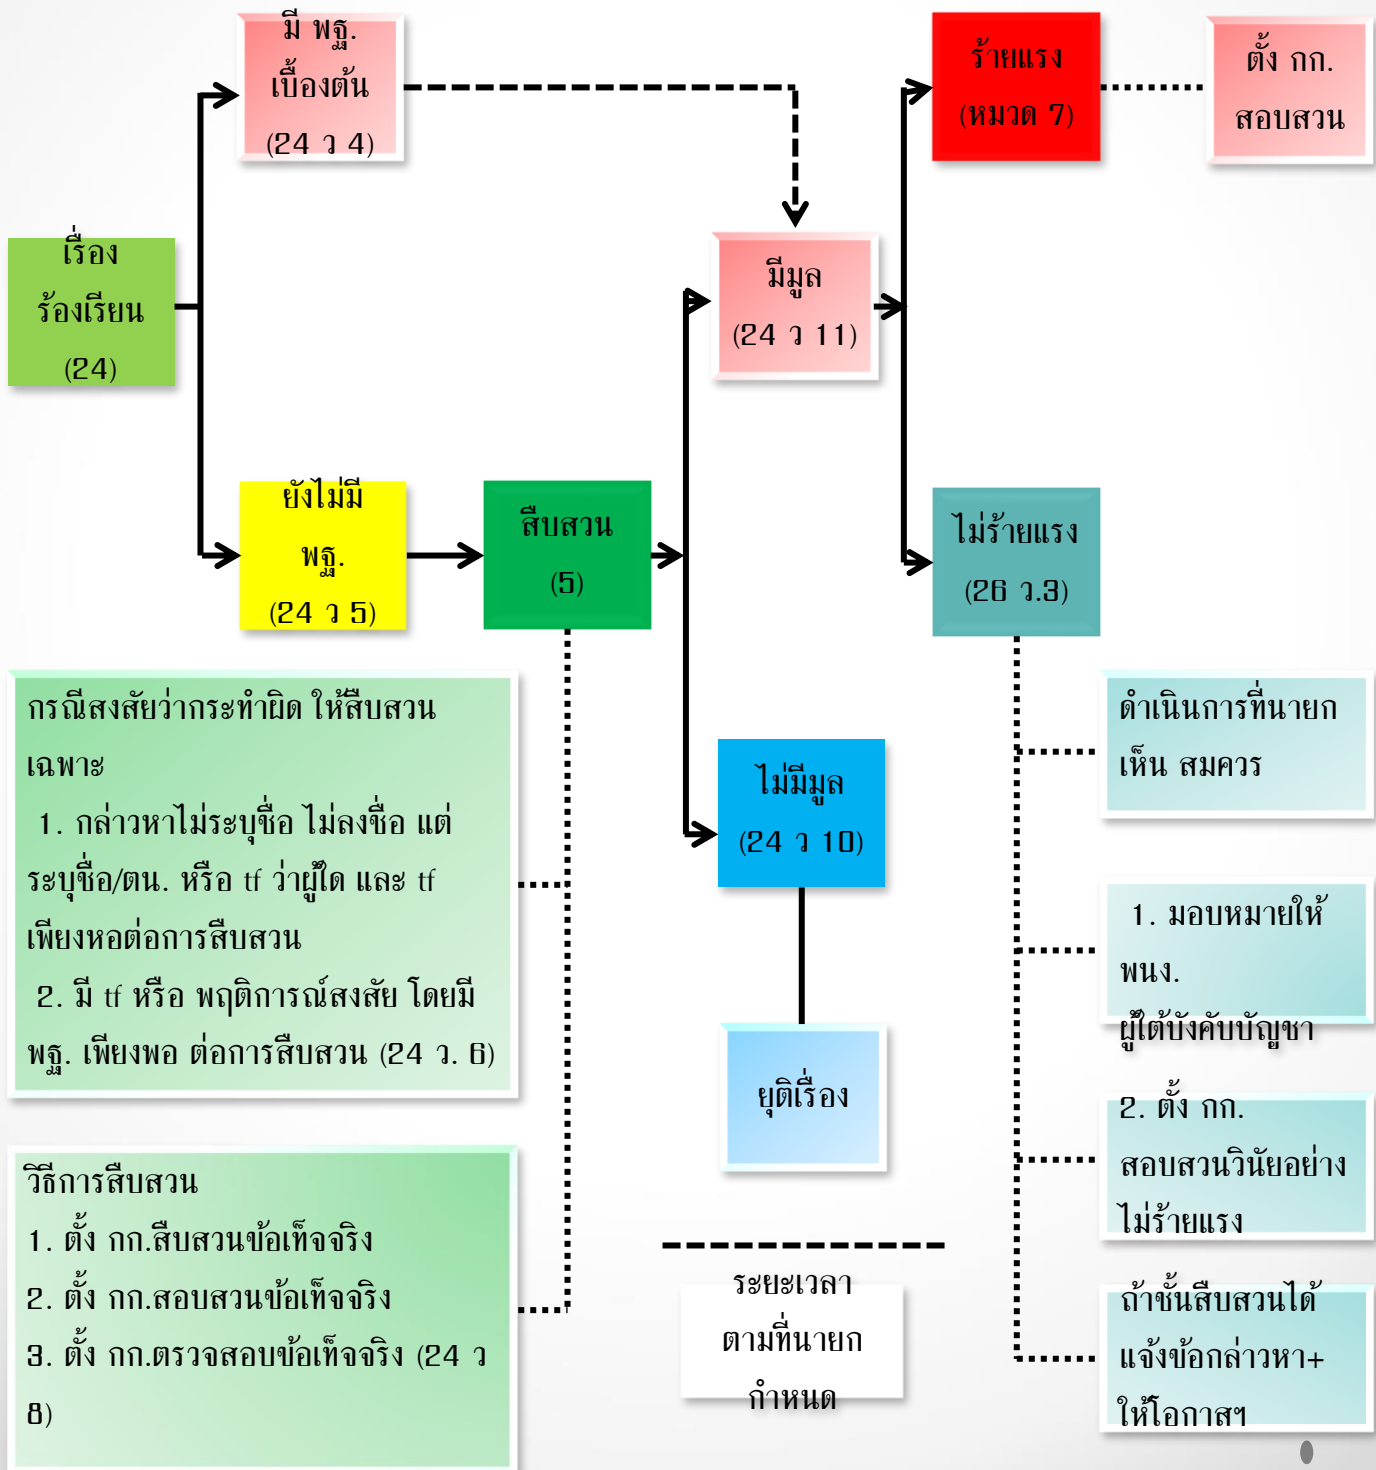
เรื่อง ร้องเรียน (24)

มี พฐ. เบื้องต้น (24 ว 4)

ยังไม่มี พฐ. (24 ว 5)

สืบสวน (5)

มีมูล (24 ว 11)

ไม่มีมูล (24 ว 10)

ยุติเรื่อง

ร้ายแรง (หมวด 7)

ตั้ง กก. สอบสวน

ไม่ร้ายแรง (26 ว.3)

กรณีสงสัยว่ากระทำผิด ให้สืบสวนเฉพาะ
1. กล่าวหาไม่ระบุชื่อ ไม่ลงชื่อ แต่ระบุชื่อ/ตน. หรือ tf ว่าผู้ใด และ tf เพียงหอต่อการสืบสวน
2. มี tf หรือ พฤติการณ์สงสัย โดยมี พฐ. เพียงพอ ต่อการสืบสวน (24 ว. 6)

วิธีการสืบสวน
1. ตั้ง กก.สืบสวนข้อเท็จจริง
2. ตั้ง กก.สอบสวนข้อเท็จจริง
3. ตั้ง กก.ตรวจสอบข้อเท็จจริง (24 ว 8)

ระยะเวลา ตามที่นายก กำหนด

ดำเนินการที่นายก เห็น สมควร

1. มอบหมายให้ พนง. ผู้ใต้บังคับบัญชา

2. ตั้ง กก. สอบสวนวินัยอย่าง ไม่ร้ายแรง

ถ้าชั้นสืบสวนได้ แจ้งข้อกล่าวหา+ ให้โอกาสฯ